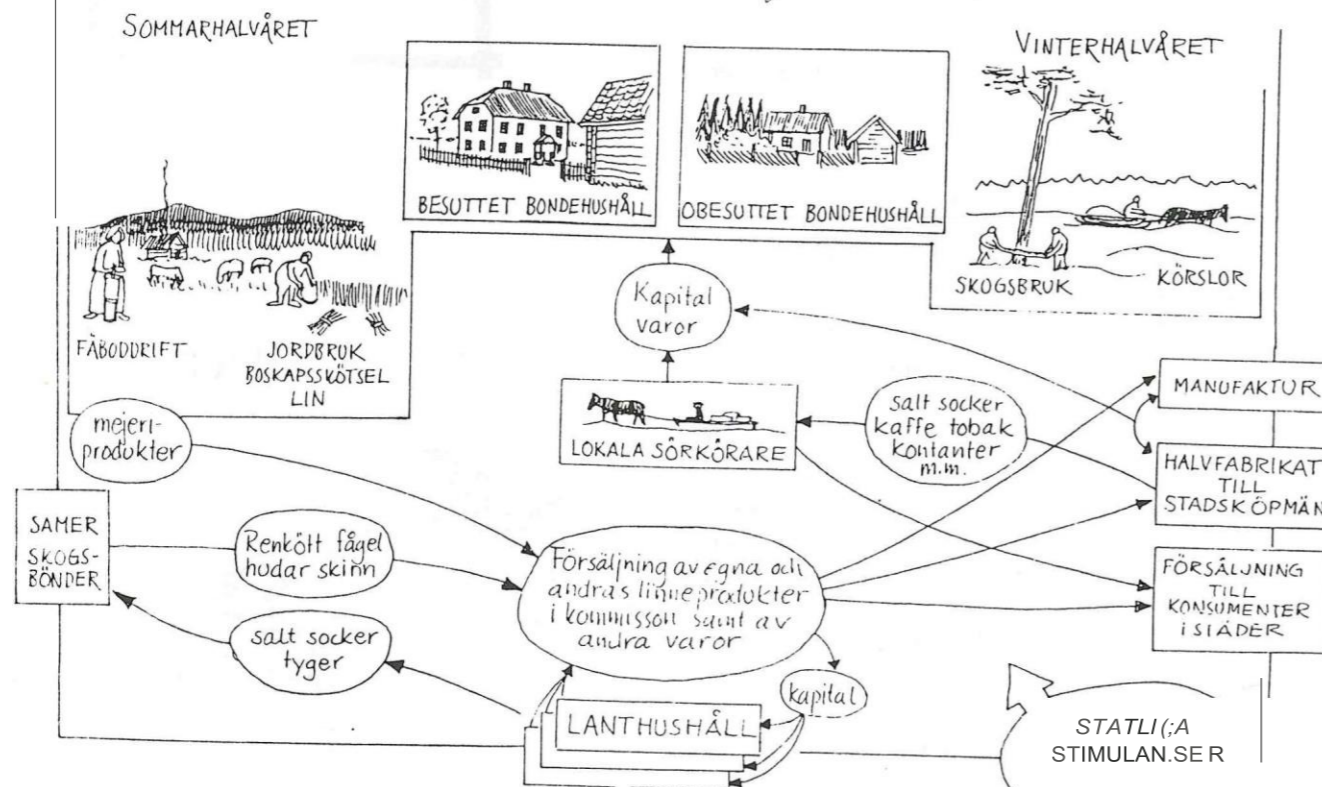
SOMMARHALVÅRET

BESUTTET BONDEHUSHÅLL

OBESUTTET BONDEHUSHÅLL

VINTERHALVÅRET

SKOGSBRUK

KÖRSLOR

FÄBODDRIFT

JORDBRUK BOSKAPSSKÖTSEL LIN

Kapital varor

mejeri-produkter

LOKALA SÖRKÖRARE

salt socker kaffe tobak kontanter m.m.

MANUFAKTUR

HALVFABRIKAT TILL STADSKÖPMÄN

SAMER SKOGS-BÖNDER

Renkött fågel hudar skinn

Försäljning av egna och andras linneprodukter i kommisson samt av andra varor

FÖRSÄLJNING TILL KONSUMENTER I STÄDER

salt socker tyger

kapital

LANTHUSHÅLL

STATLI(;A STIMULAN.SE R